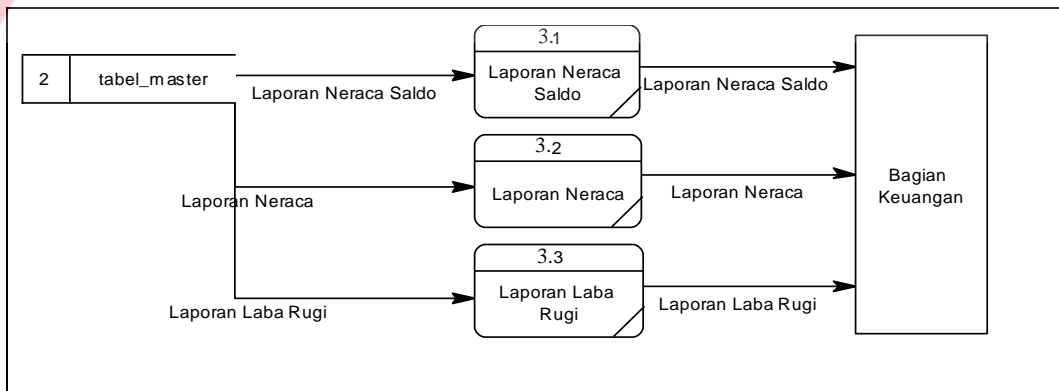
2 tabel_master

Laporan Neraca Saldo

3.1
Laporan Neraca Saldo

Laporan Neraca Saldo

3.2
Laporan Neraca

Laporan Neraca

Laporan Neraca

Bagian Keuangan

3.3
Laporan Laba Rugi

Laporan Laba Rugi

Laporan Laba Rugi